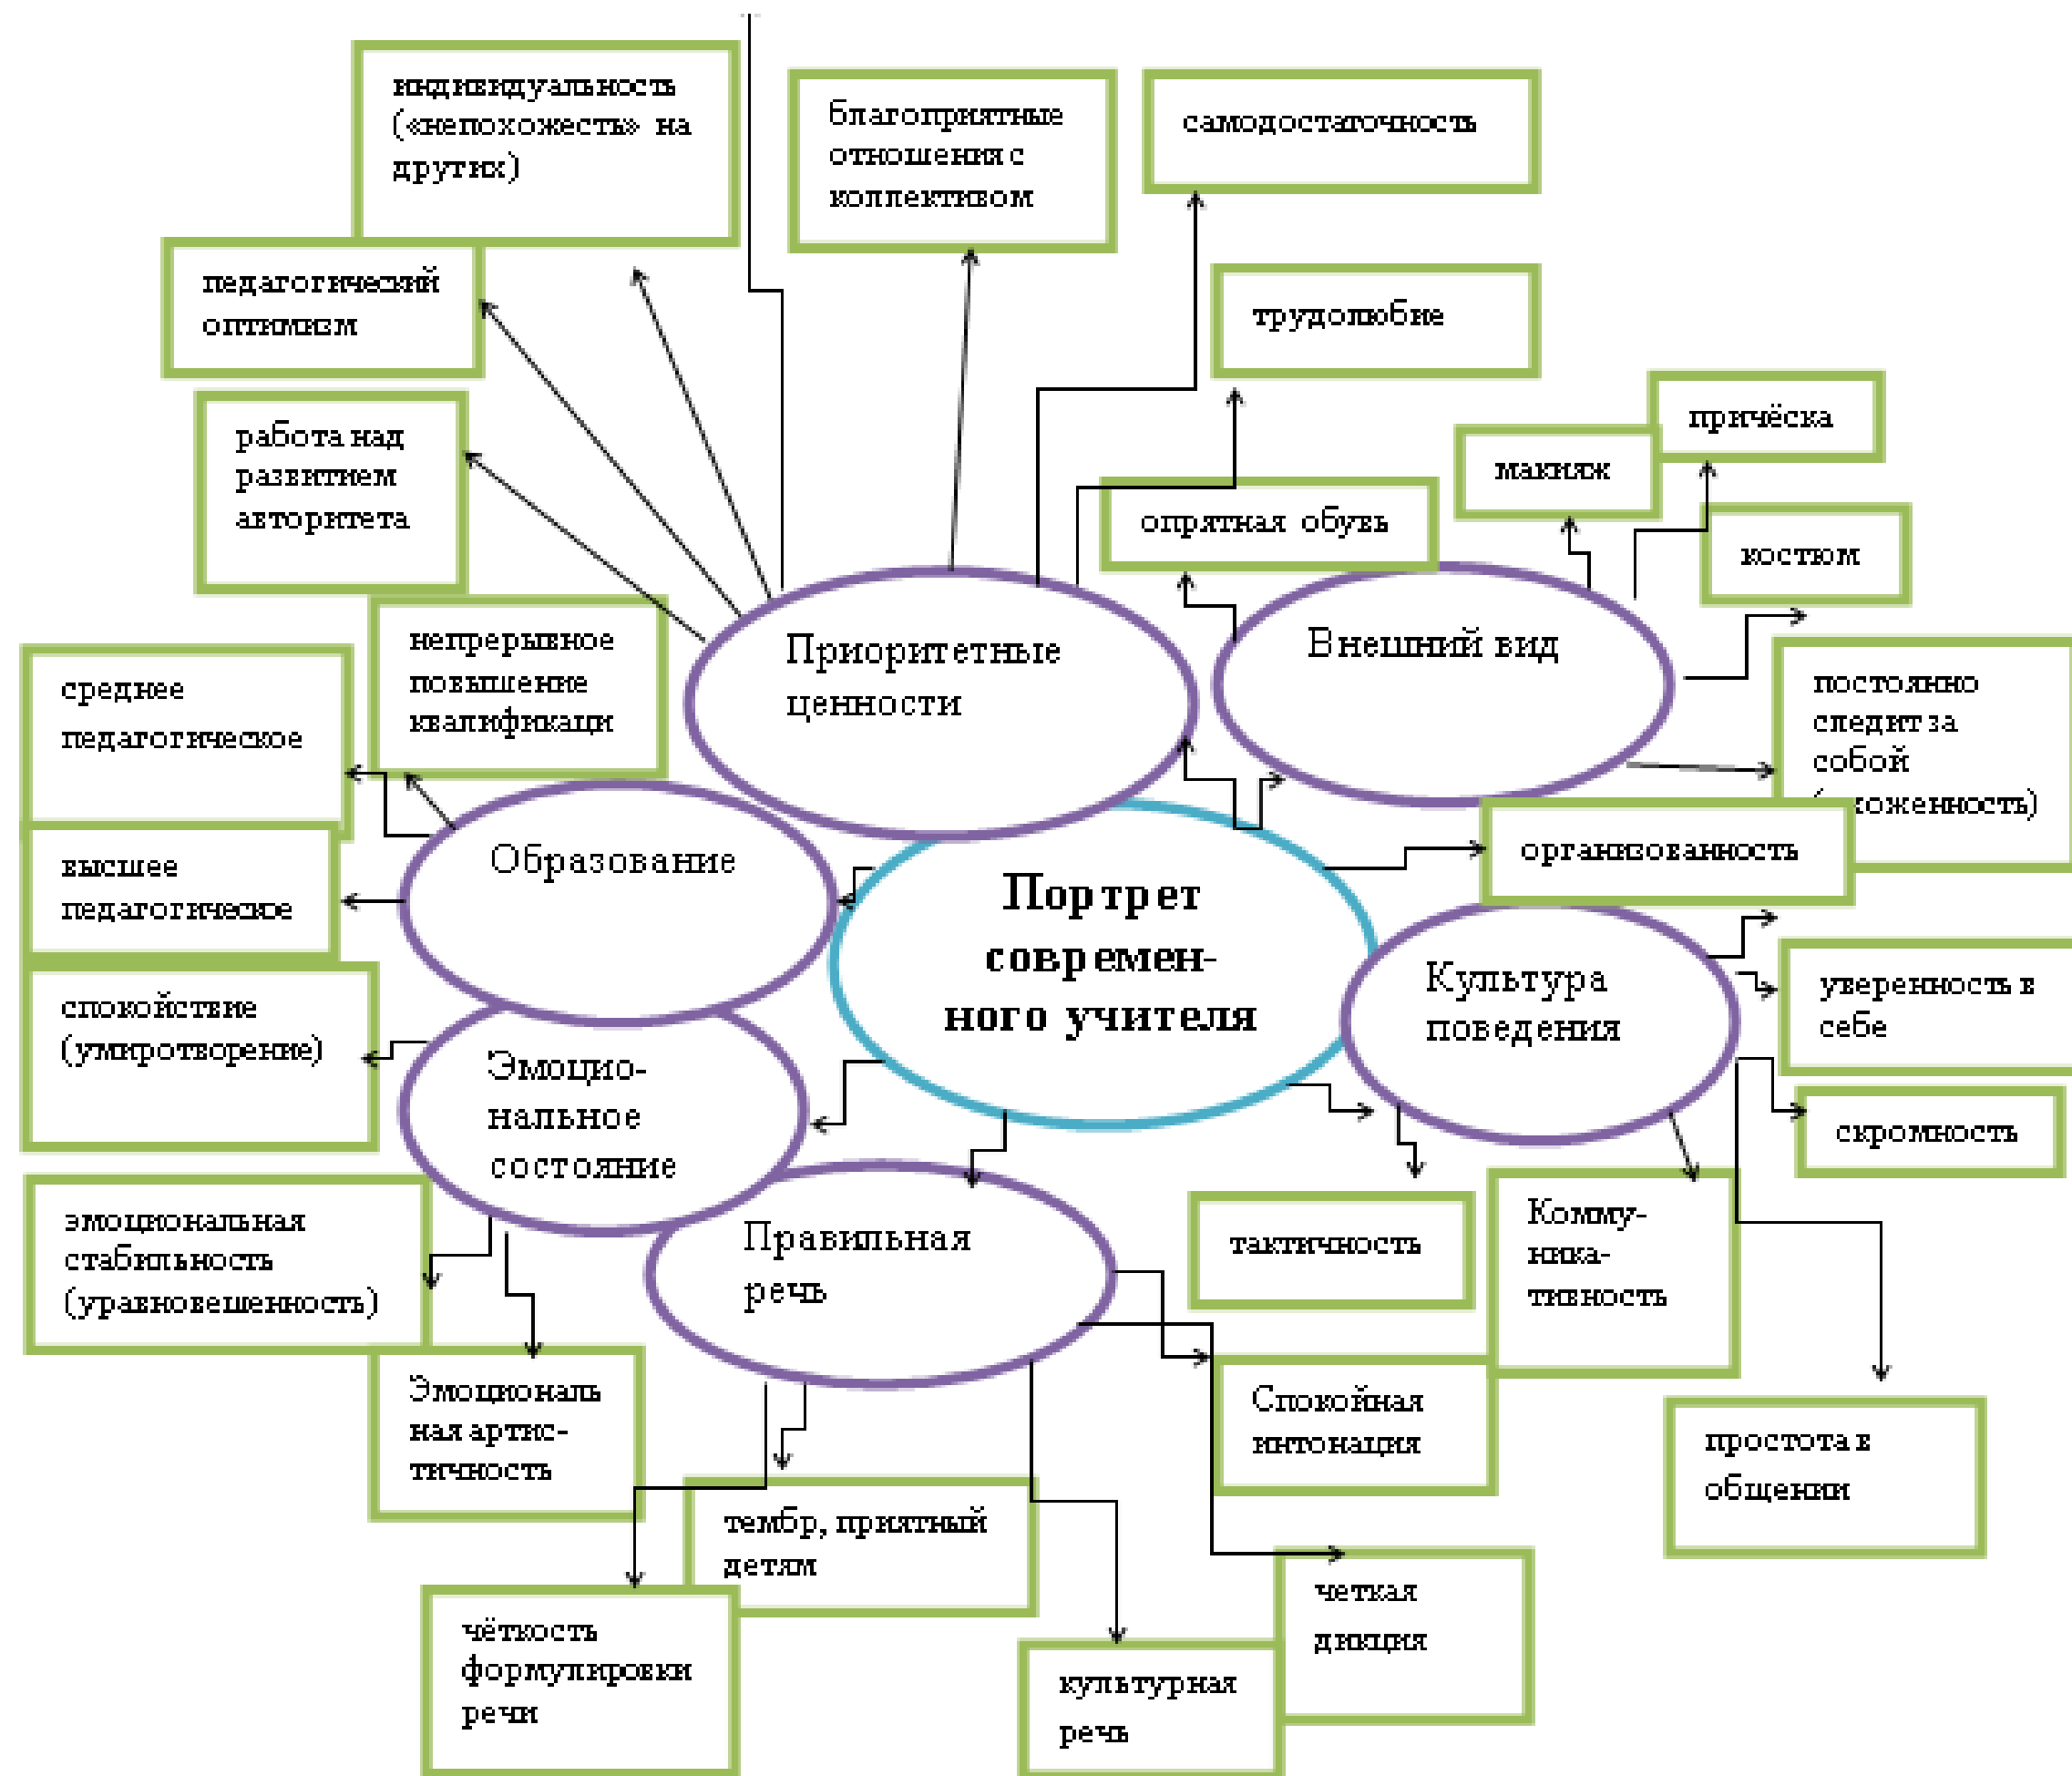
индивидуальность («непохожесть» на других)

благоприятные отношения с коллективом

самодостаточность

педагогический оптимизм

трудолюбие

работа над развитием авторитета

причёска

макияж

опрятная обувь

костюм

непрерывное повышение квалификаци

Приоритетные ценности

Внешний вид

среднее педагогическое

постоянно следит за собой ([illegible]хоженность)

Образование

высшее педагогическое

Портрет современного учителя

организованность

спокойствие (умиротворение)

Эмоциональное состояние

Культура поведения

уверенность в себе

скромность

эмоциональная стабильность (уравновешенность)

Правильная речь

тактичность

Коммуникативность

Эмоциональная артистичность

Спокойная интонация

простота в общении

тембр, приятный детям

четкая дикция

чёткость формулировки речи

культурная речь